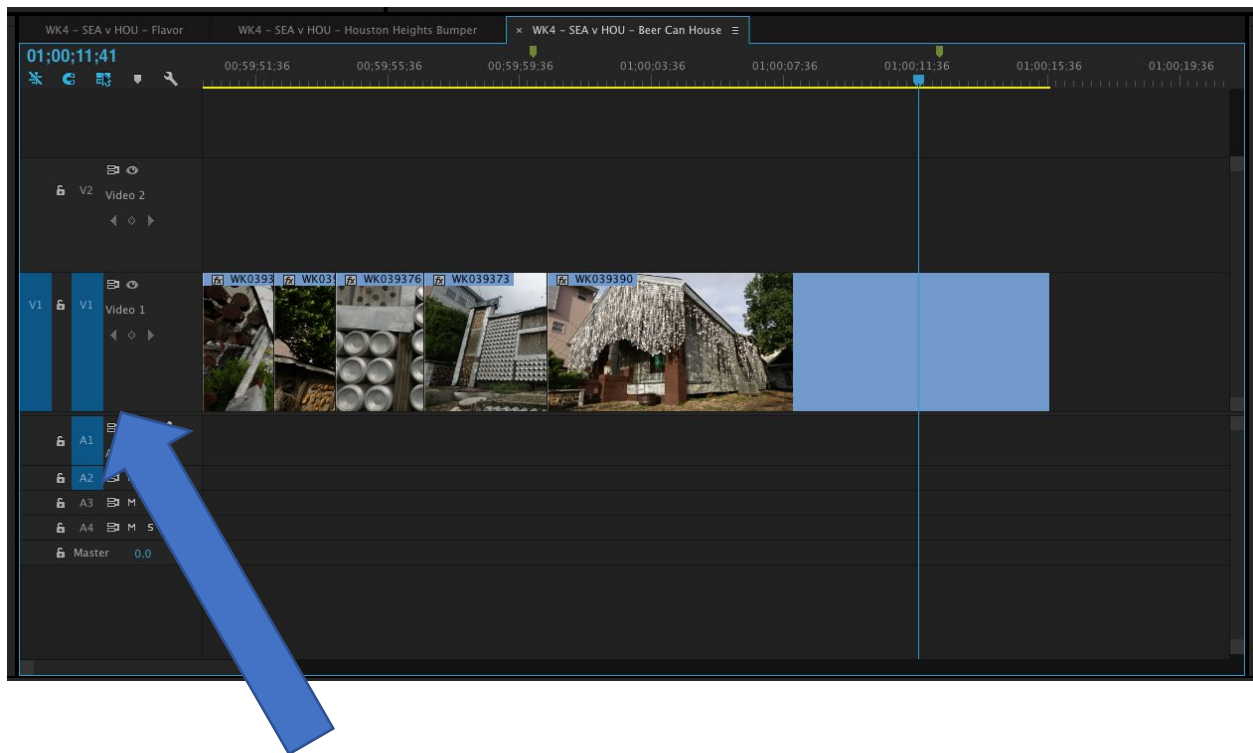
WK4 - SEA v HOU - Flavor
WK4 - SEA v HOU - Houston Heights Bumper
× WK4 - SEA v HOU - Beer Can House ≡

01;00;11;41

00;59;51;36
00;59;55;36
00;59;59;36
01;00;03;36
01;00;07;36
01;00;11;36
01;00;15;36
01;00;19;36

V2 Video 2

V1 V1 Video 1

WK0393
WK03
WK039376
WK039373
WK039390

A1
A2
A3 M
A4 M S
Master 0.0